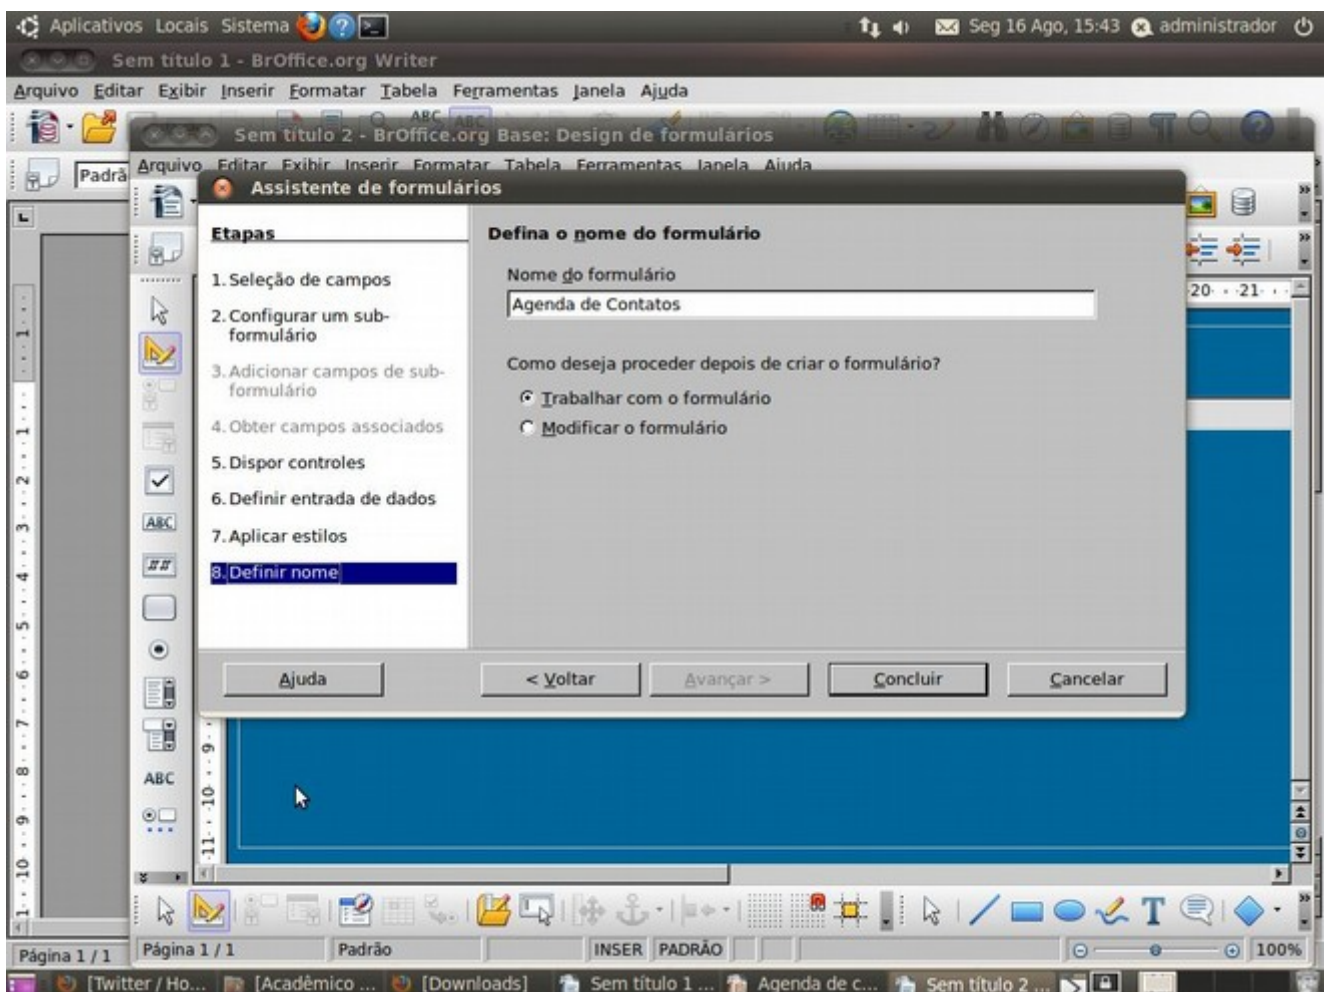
Aplicativos Locais Sistema
Seg 16 Ago, 15:43 administrador

Sem título 1 - BrOffice.org Writer

Arquivo Editar Exibir Inserir Formatar Tabela Ferramentas Janela Ajuda

Sem título 2 - BrOffice.org Base: Design de formulários

Arquivo Editar Exibir Inserir Formatar Tabela Ferramentas Janela Ajuda

Padrã

Assistente de formulários

Etapas

1. Seleção de campos
2. Configurar um subformulário
3. Adicionar campos de subformulário
4. Obter campos associados
5. Dispor controles
6. Definir entrada de dados
7. Aplicar estilos
8. Definir nome

Defina o nome do formulário

Nome do formulário

Agenda de Contatos

Como deseja proceder depois de criar o formulário?

Trabalhar com o formulário
Modificar o formulário

Ajuda
< Voltar
Avançar >
Concluir
Cancelar

ABC

20 21

Página 1 / 1
Página 1 / 1
Padrão
INSER
PADRÃO
100%

[Twitter / Ho...
[Acadêmico ...
[Downloads]
Sem título 1 ...
Agenda de c...
Sem título 2 ...